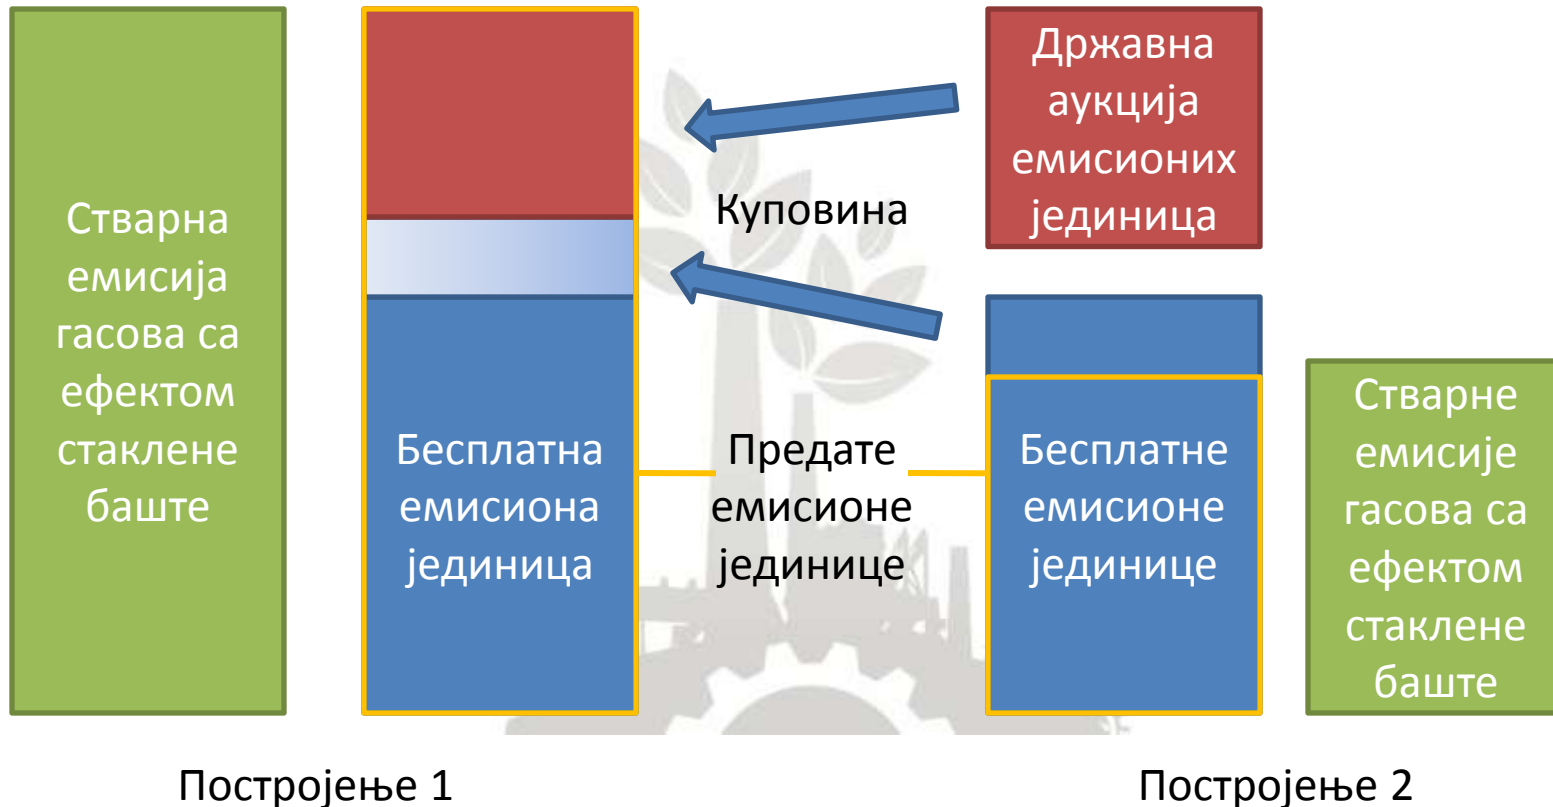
Стварна емисија гасова са ефектом стаклене баште

Државна аукција емисионих јединица

Куповина

Бесплатна емисиона јединица

Предате емисионе јединице

Бесплатне емисионе јединице

Стварне емисије гасова са ефектом стаклене баште

Постројење 1

Постројење 2